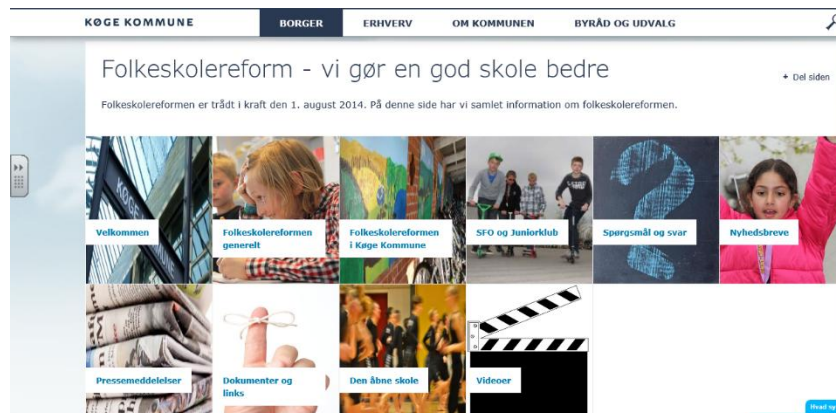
KØGE KOMMUNE
BORGER
ERHVERV
OM KOMMUNEN
BYRÅD OG UDVALG

Folkeskolereform - vi gør en god skole bedre

+ Del siden

Folkeskolereformen er trådt i kraft den 1. august 2014. På denne side har vi samlet information om folkeskolereformen.

Velkommen
Folkeskolereformen generelt
Folkeskolereformen i Køge Kommune
SFO og Juniorklub
Spørgsmål og svar
Nyhedsbreve
Pressemeddelelser
Dokumenter og links
Den åbne skole
Videoer

Read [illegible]